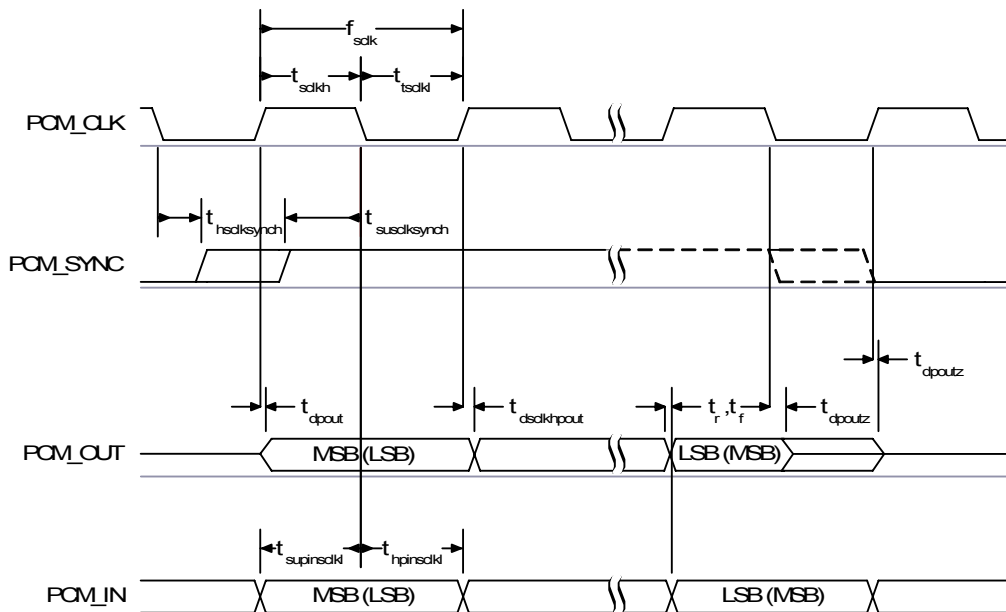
$f_{sclk}$

$t_{sclkh}$ $t_{tsclkl}$

PCM_CLK

$t_{hsclksynch}$ $t_{susclksynch}$

PCM_SYNC

$t_{dpoutz}$

$t_{dpout}$ $t_{dsclkhpout}$ $t_r, t_f$ $t_{dpoutz}$

PCM_OUT MSB (LSB) LSB (MSB)

$t_{supinsclkl}$ $t_{hpinsclkl}$

PCM_IN MSB (LSB) LSB (MSB)